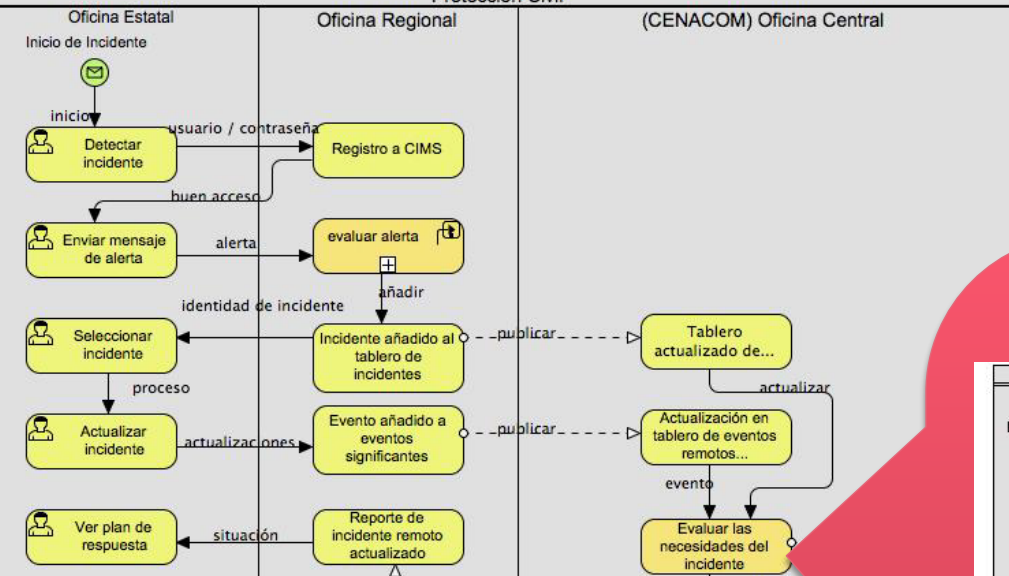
Protección Civil

Oficina Estatal

Oficina Regional

(CENACOM) Oficina Central

Inicio de Incidente

inicio

Detectar incidente

usuario / contraseña

Registro a CIMS

buen acceso

Enviar mensaje de alerta

alerta

evaluar alerta

añadir

identidad de incidente

Seleccionar incidente

Incidente añadido al tablero de incidentes

publicar

Tablero actualizado de...

proceso

actualizar

Actualizar incidente

actualizaciones

Evento añadido a eventos significantes

publicar

Actualización en tablero de eventos remotos...

evento

Ver plan de respuesta

situación

Reporte de incidente remoto actualizado

Evaluar las necesidades del incidente